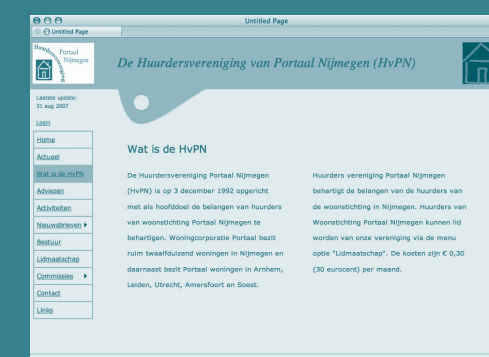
Untitled Page

Untitled Page

Huurdersvereniging Portaal Nijmegen

De Huurdersvereniging van Portaal Nijmegen (HvPN)

Laatste update: 31 aug 2007

Login

Home
Actueel
Wat is de HvPN
Adviezen
Activiteiten
Nieuwsbrieven ▸
Bestuur
Lidmaatschap
Commissies ▸
Contact
Links

Wat is de HvPN

De Huurdersvereniging Portaal Nijmegen (HvPN) is op 3 december 1992 opgericht met als hoofddoel de belangen van huurders van woonstichting Portaal Nijmegen te behartigen. Woningcorporatie Portaal bezit ruim twaalfduizend woningen in Nijmegen en daarnaast bezit Portaal woningen in Arnhem, Leiden, Utrecht, Amersfoort en Soest.

Huurders vereniging Portaal Nijmegen behartigt de belangen van de huurders van de woonstichting in Nijmegen. Huurders van Woonstichting Portaal Nijmegen kunnen lid worden van onze vereniging via de menu optie "Lidmaatschap". De kosten zijn € 0,30 (30 eurocent) per maand.